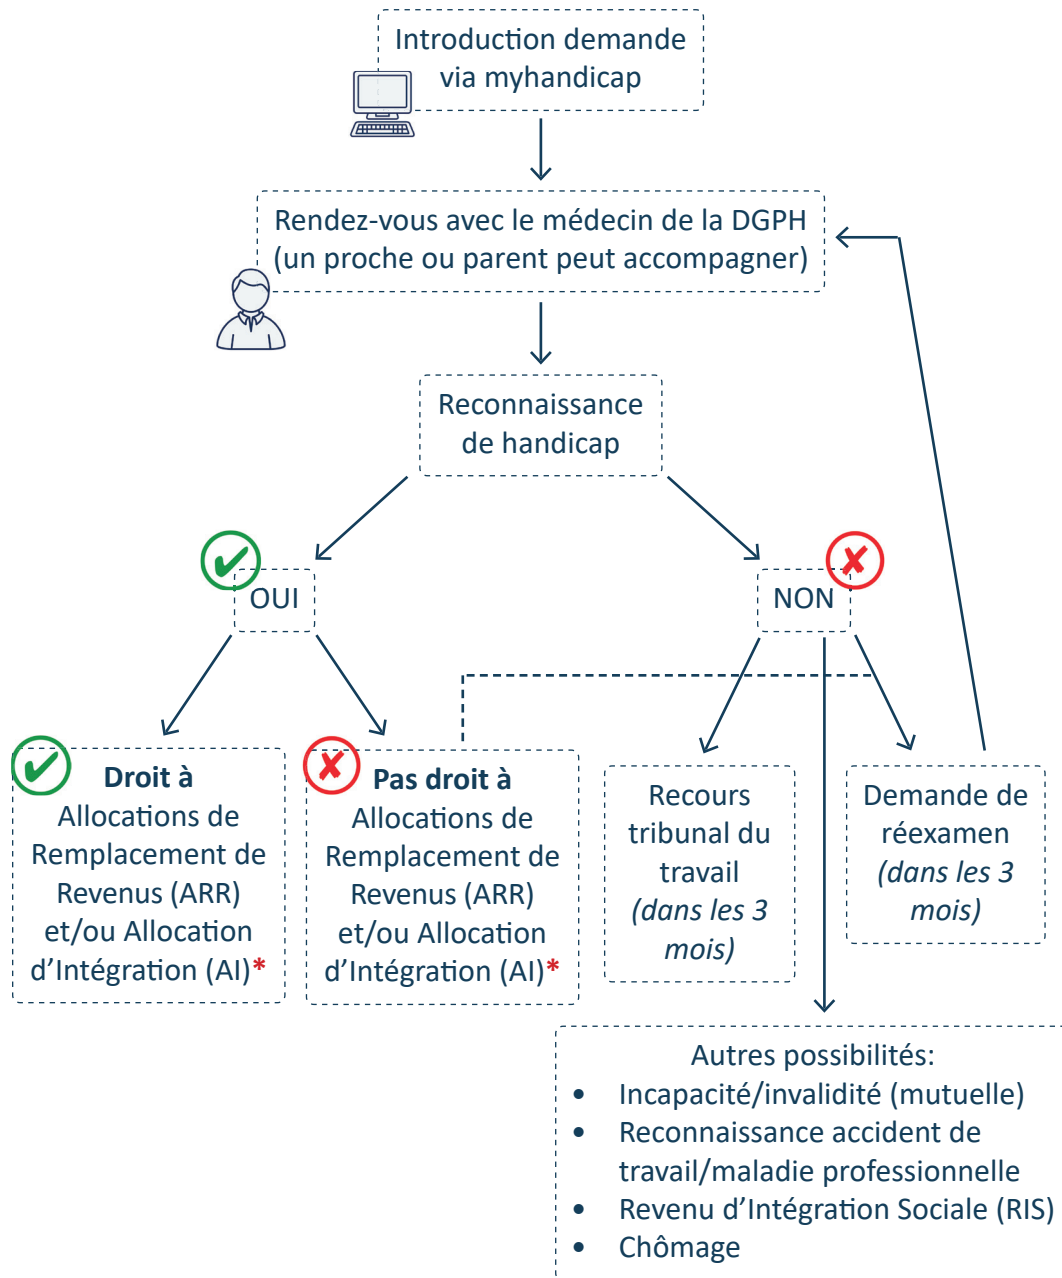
Introduction demande via myhandicap

Rendez-vous avec le médecin de la DGPH (un proche ou parent peut accompagner)

Reconnaissance de handicap

OUI

NON

**Droit à** Allocations de Remplacement de Revenus (ARR) et/ou Allocation d'Intégration (AI)*

**Pas droit à** Allocations de Remplacement de Revenus (ARR) et/ou Allocation d'Intégration (AI)*

Recours tribunal du travail *(dans les 3 mois)*

Demande de réexamen *(dans les 3 mois)*

Autres possibilités:
- Incapacité/invalidité (mutuelle)
- Reconnaissance accident de travail/maladie professionnelle
- Revenu d'Intégration Sociale (RIS)
- Chômage